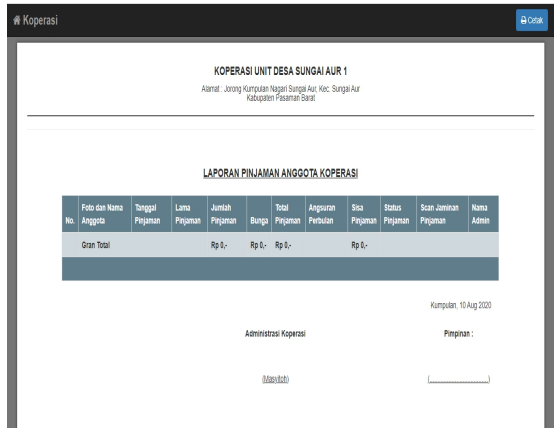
Koperasi

Cetak

KOPERASI UNIT DESA SUNGAI AUR 1

Alamat : Jorong Kumpulan Nagari Sungai Aur, Kec. Sungai Aur Kabupaten Pasaman Barat

LAPORAN PINJAMAN ANGGOTA KOPERASI

| No. | Foto dan Nama Anggota | Tanggal Pinjaman | Lama Pinjaman | Jumlah Pinjaman | Bunga | Total Pinjaman | Angsuran Perbulan | Sisa Pinjaman | Status Pinjaman | Scan Jaminan Pinjaman | Nama Admin |
|---|---|---|---|---|---|---|---|---|---|---|---|
| | Gran Total | | | Rp 0,- | Rp 0,- | Rp 0,- | | Rp 0,- | | | |

Kumpulan, 10 Aug 2020

Administrasi Koperasi

Pimpinan :

(Masyitoh)

(.......................)